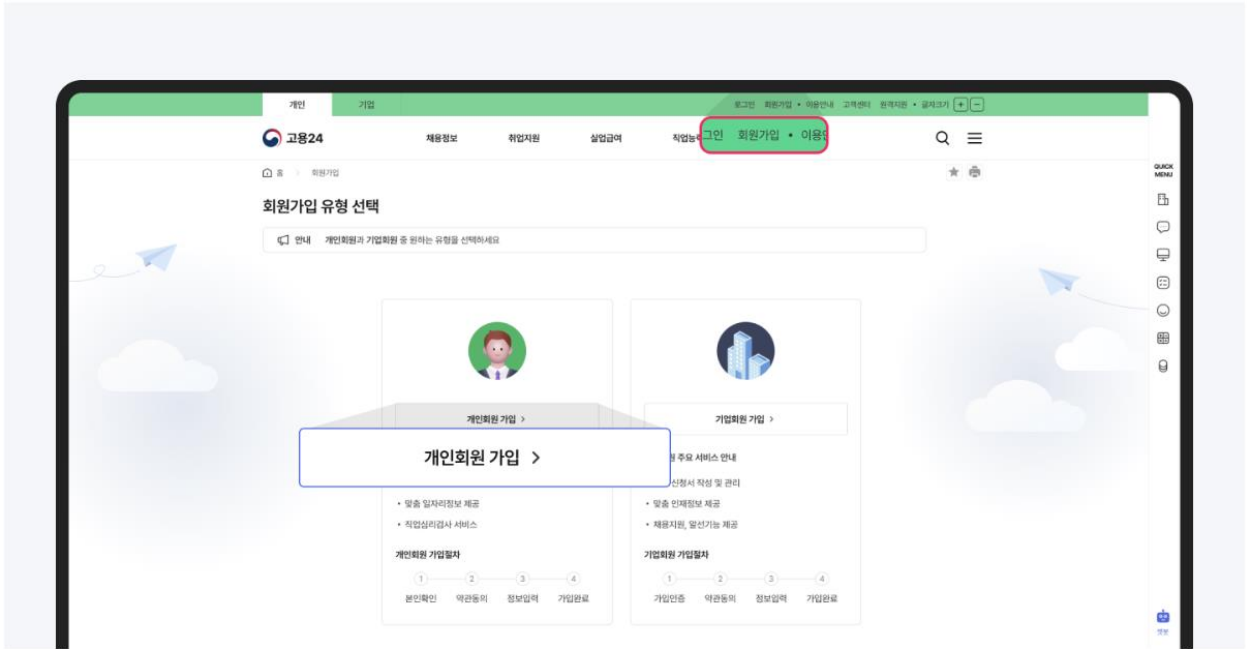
개인 기업

로그인 회원가입 • 이용안내 고객센터 원격지원 • 글자크기 + −

고용24

채용정보 취업지원 실업급여 직업능력

그인 회원가입 • 이용안

QUICK MENU

홈 > 회원가입

회원가입 유형 선택

안내 개인회원과 기업회원 중 원하는 유형을 선택하세요

개인회원 가입 >

개인회원 가입 >

기업회원 가입 >

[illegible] 주요 서비스 안내

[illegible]신청서 작성 및 관리

• 맞춤 일자리정보 제공

• 직업심리검사 서비스

• 맞춤 인재정보 제공

• 채용지원, 알선기능 제공

개인회원 가입절차

1 2 3 4

본인확인 약관동의 정보입력 가입완료

기업회원 가입절차

1 2 3 4

가입인증 약관동의 정보입력 가입완료